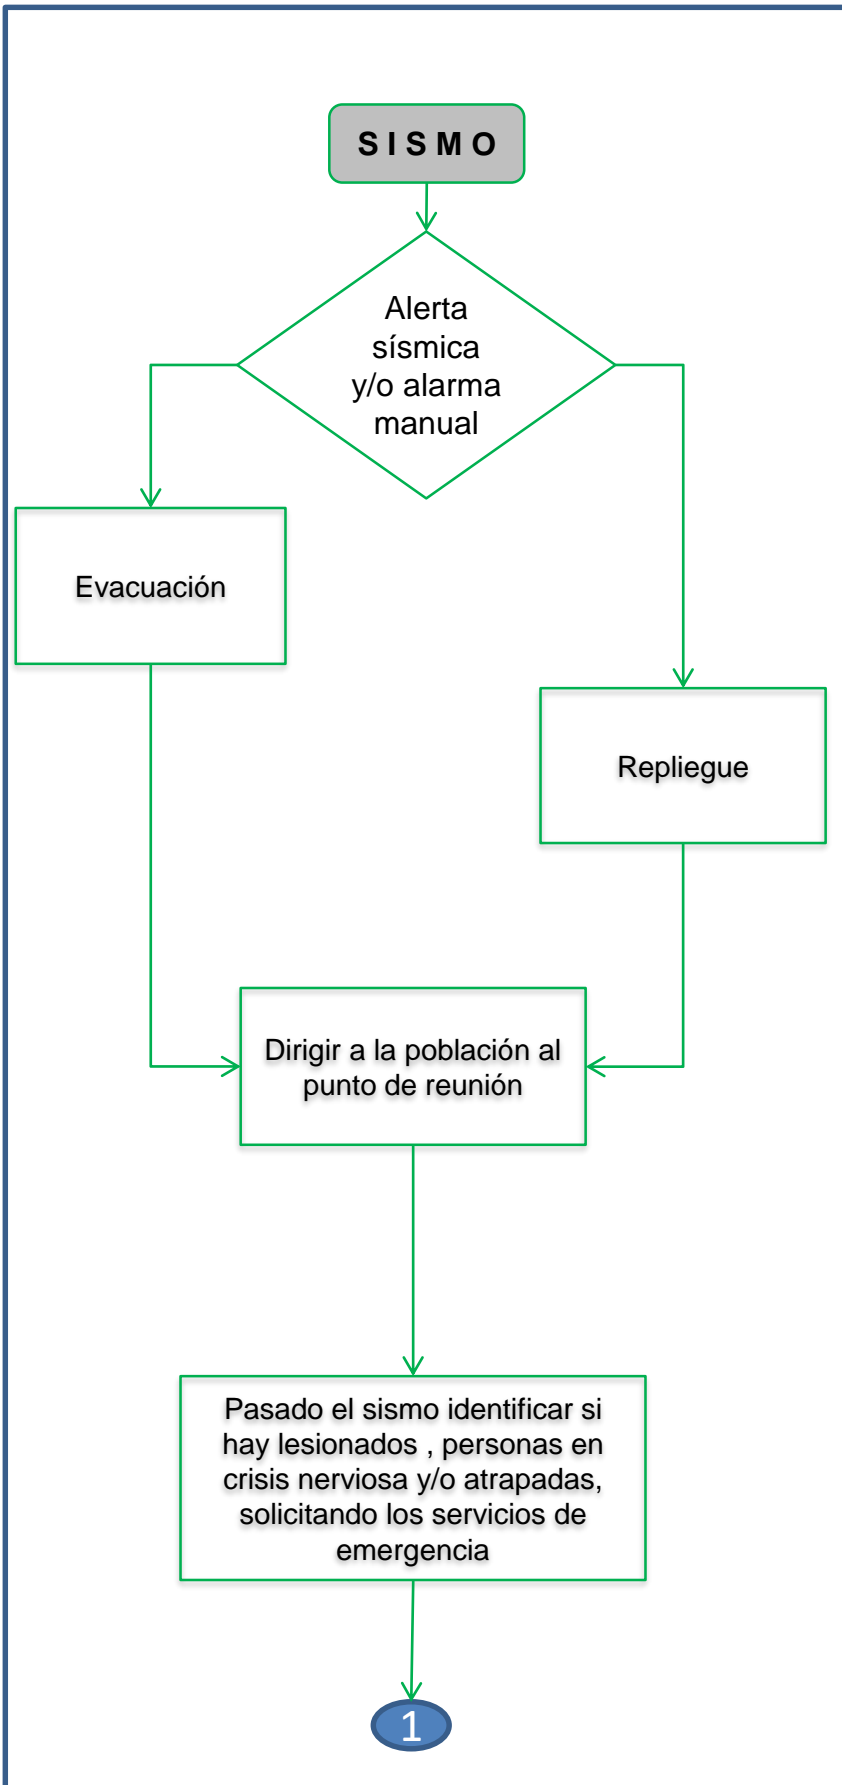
S I S M O

Alerta sísmica y/o alarma manual

Evacuación

Repliegue

Dirigir a la población al punto de reunión

Pasado el sismo identificar si hay lesionados , personas en crisis nerviosa y/o atrapadas, solicitando los servicios de emergencia

1